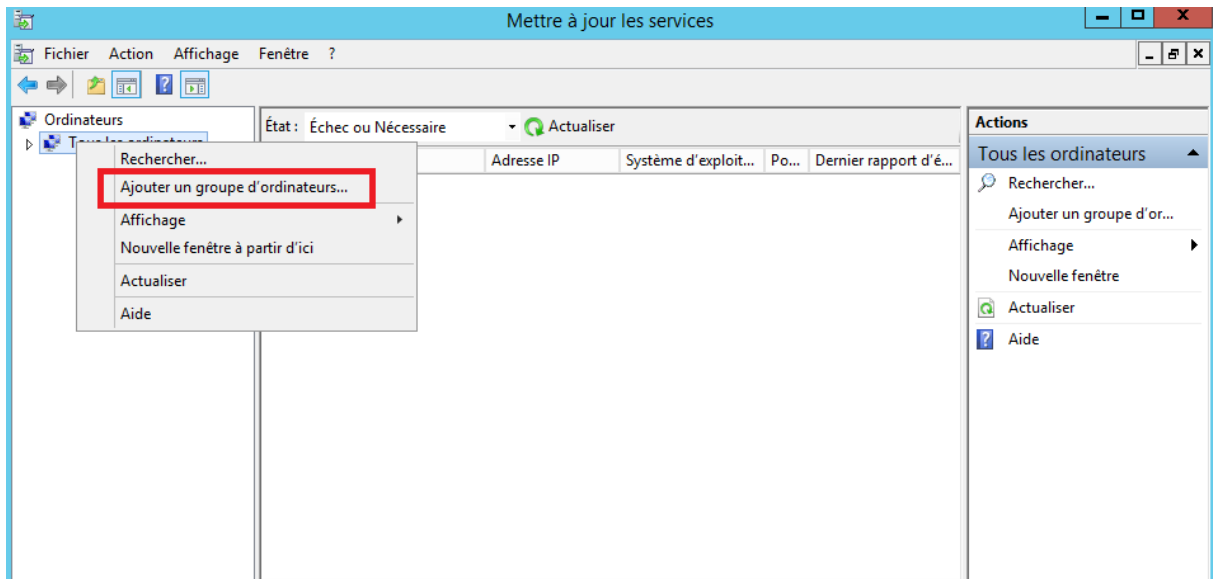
Mettre à jour les services

Fichier Action Affichage Fenêtre ?

Ordinateurs
Tous les ordinateurs

Rechercher...
Ajouter un groupe d'ordinateurs...
Affichage
Nouvelle fenêtre à partir d'ici
Actualiser
Aide

État : Échec ou Nécessaire
Actualiser

| Adresse IP | Système d'exploit... | Po... | Dernier rapport d'é... |
|---|---|---|---|

Actions
Tous les ordinateurs
Rechercher...
Ajouter un groupe d'or...
Affichage
Nouvelle fenêtre
Actualiser
Aide